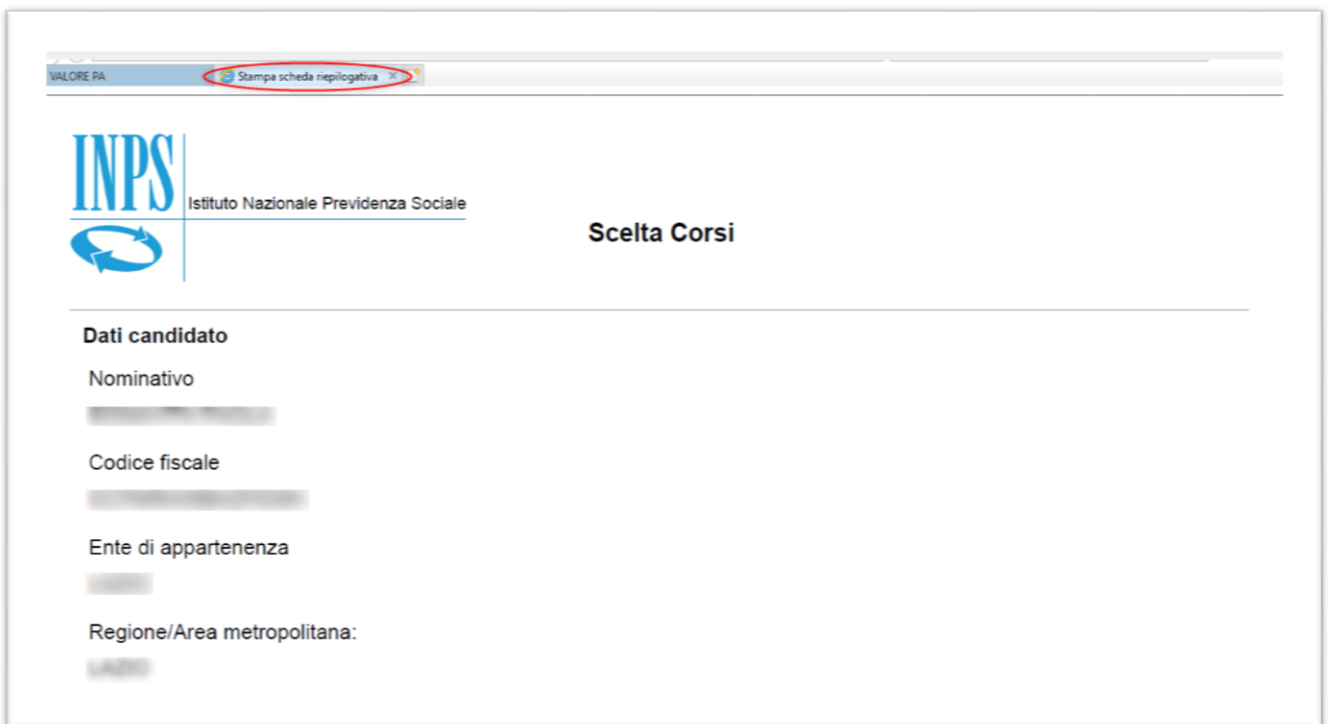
VALORE PA

Stampa scheda riepilogativa ×

INPS

Istituto Nazionale Previdenza Sociale

Scelta Corsi

Dati candidato

Nominativo

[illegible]

Codice fiscale

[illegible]

Ente di appartenenza

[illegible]

Regione/Area metropolitana:

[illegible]